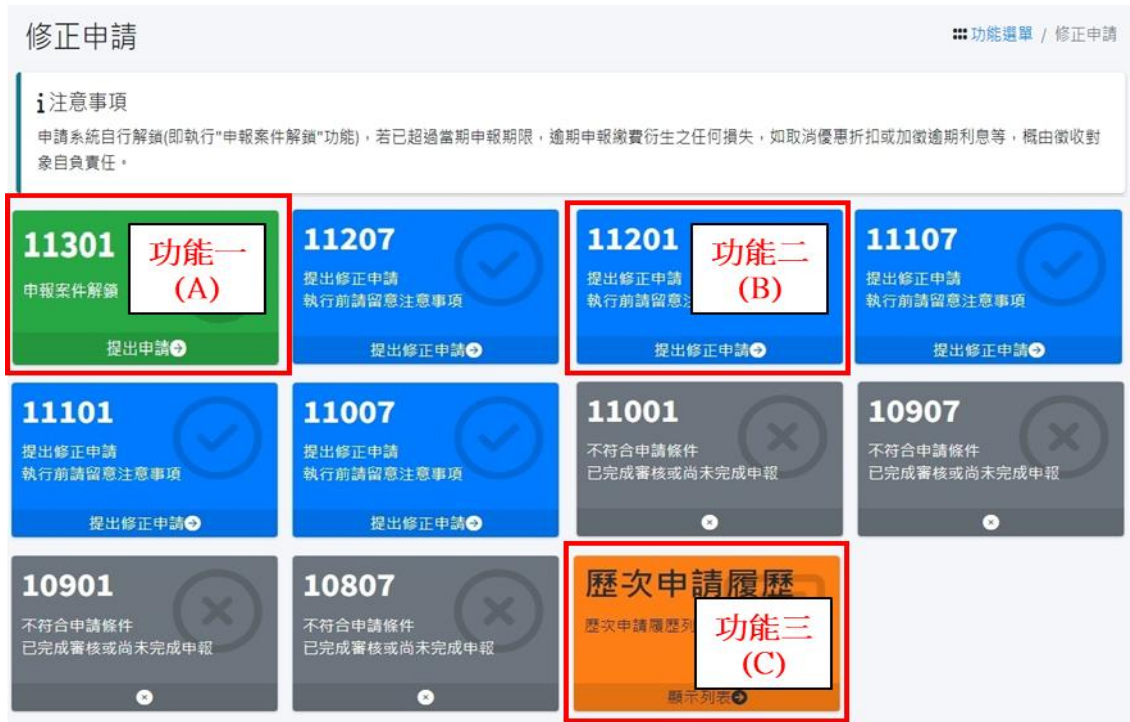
修正申請

功能選單 / 修正申請

i 注意事項

申請系統自行解鎖(即執行"申報案件解鎖"功能)，若已超過當期申報期限，逾期申報繳費衍生之任何損失，如取消優惠折扣或加徵逾期利息等，概由徵收對象自負責任。

11301
申報案件解鎖
功能一
(A)
提出申請

11207
提出修正申請
執行前請留意注意事項
提出修正申請

11201
提出修正申請
執行前請留意注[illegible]
功能二
(B)
提出修正申請

11107
提出修正申請
執行前請留意注意事項
提出修正申請

11101
提出修正申請
執行前請留意注意事項
提出修正申請

11007
提出修正申請
執行前請留意注意事項
提出修正申請

11001
不符合申請條件
已完成審核或尚未完成申報

10907
不符合申請條件
已完成審核或尚未完成申報

10901
不符合申請條件
已完成審核或尚未完成申報

10807
不符合申請條件
已完成審核或尚未完成申報

歷次申請履歷
歷次申請履歷列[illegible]
功能三
(C)
顯示列表